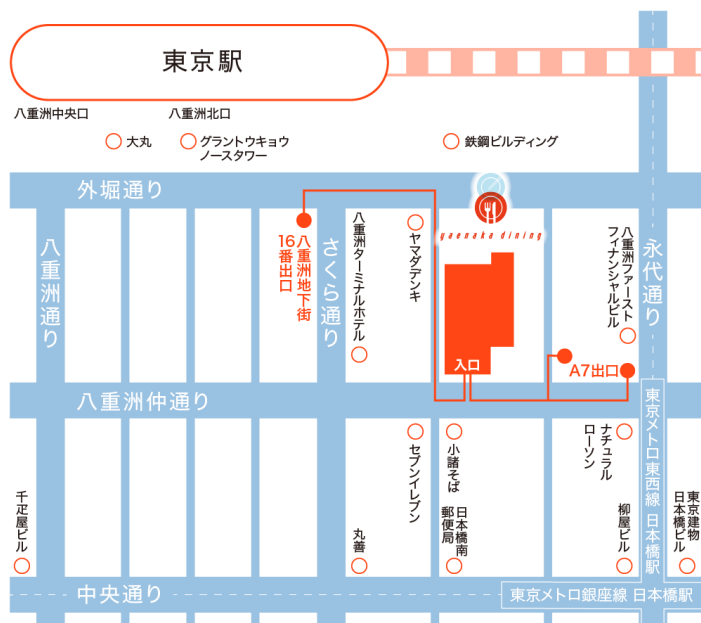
東京駅

八重洲中央口

八重洲北口

大丸

グラントウキョウ ノースタワー

鉄鋼ビルディング

外堀通り

gaenaka dining

八重洲通り

八重洲地下街 16番出口

さくら通り

八重洲ターミナルホテル

ヤマダデンキ

八重洲ファースト フィナンシャルビル

永代通り

入口

A7出口

八重洲仲通り

東京メトロ東西線 日本橋駅

セブンイレブン

小諸そば

ナチュラルローソン

千疋屋ビル

丸善

日本橋南郵便局

柳屋ビル

東京建物 日本橋ビル

中央通り

東京メトロ銀座線 日本橋駅